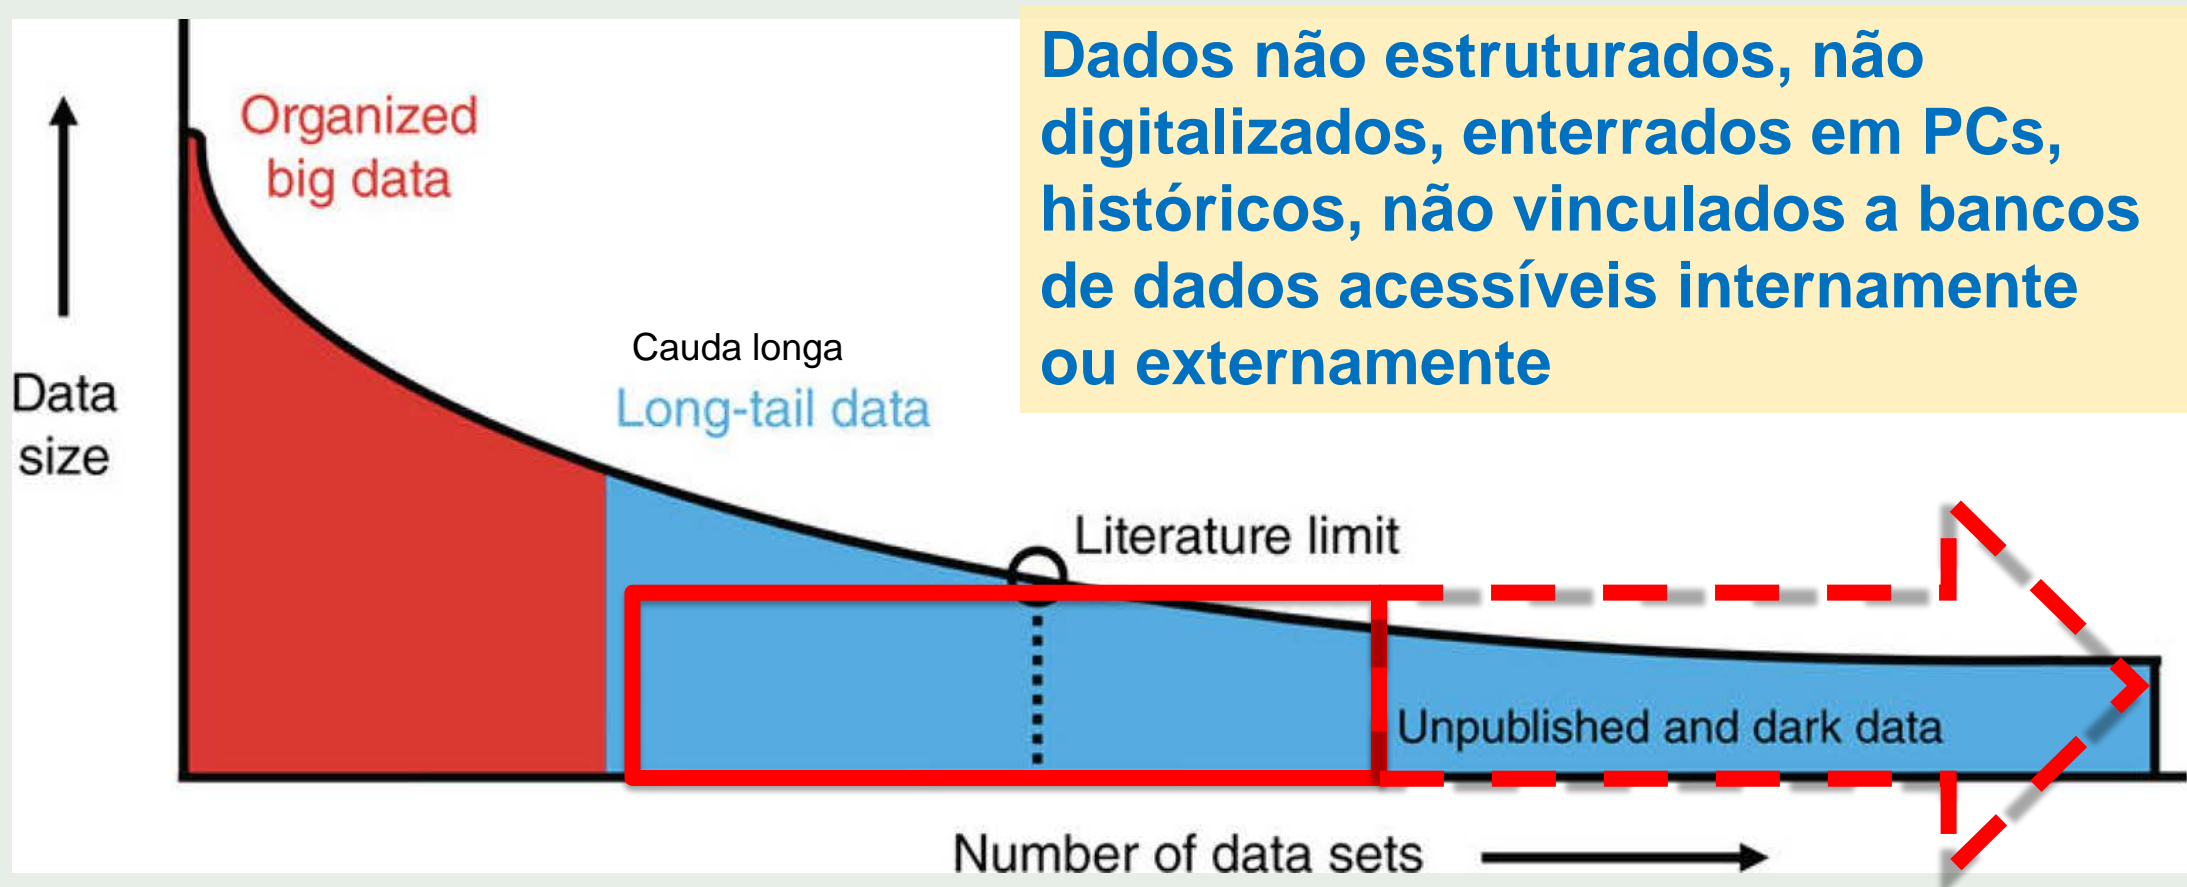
Dados não estruturados, não digitalizados, enterrados em PCs, históricos, não vinculados a bancos de dados acessíveis internamente ou externamente

Data size

Organized big data

Cauda longa

Long-tail data

Literature limit

Unpublished and dark data

Number of data sets